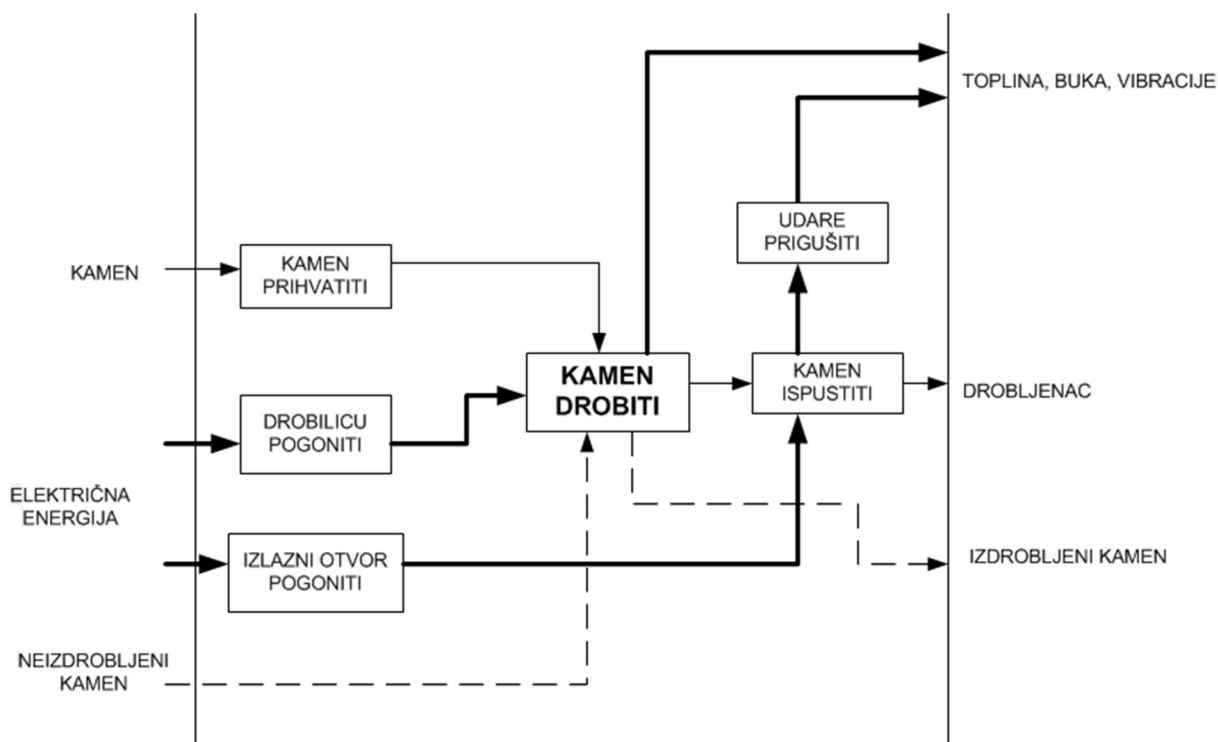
TOPLINA, BUKA, VIBRACIJE

UDARE PRIGUŠITI

KAMEN

KAMEN PRIHVATITI

KAMEN DROBITI

KAMEN ISPUSTITI

DROBLJENAC

DROBILICU POGONITI

ELEKTRIČNA ENERGIJA

IZLAZNI OTVOR POGONITI

IZDROBLJENI KAMEN

NEIZDROBLJENI KAMEN